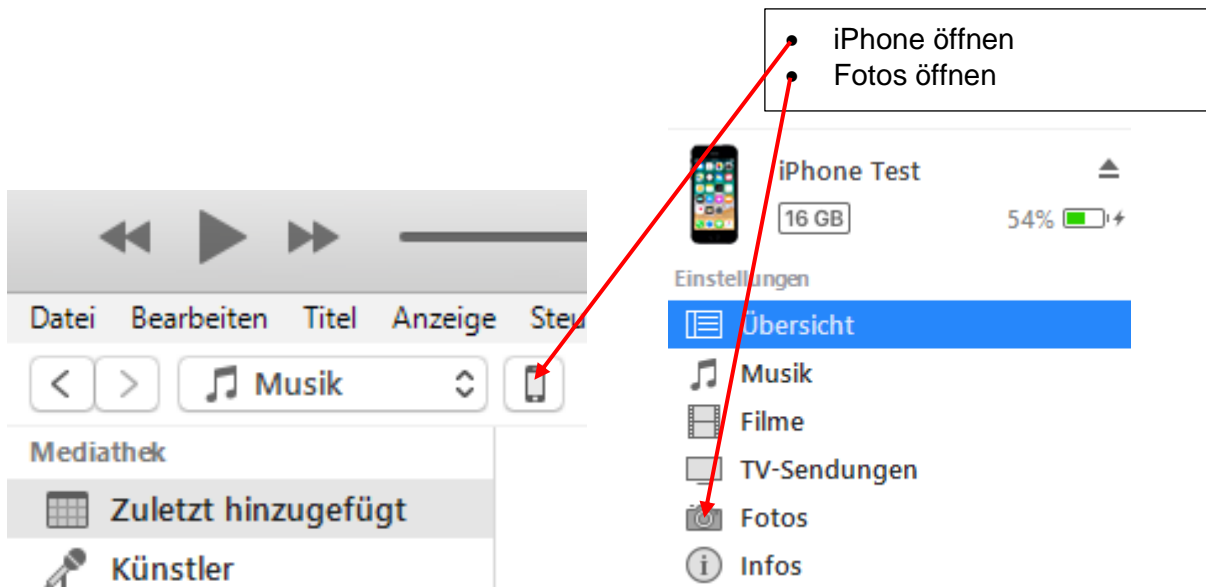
- iPhone öffnen
- Fotos öffnen

Datei Bearbeiten Titel Anzeige Steu

< > Musik

Mediathek

Zuletzt hinzugefügt

Künstler

iPhone Test

16 GB

54%

Einstellungen

Übersicht

Musik

Filme

TV-Sendungen

Fotos

Infos